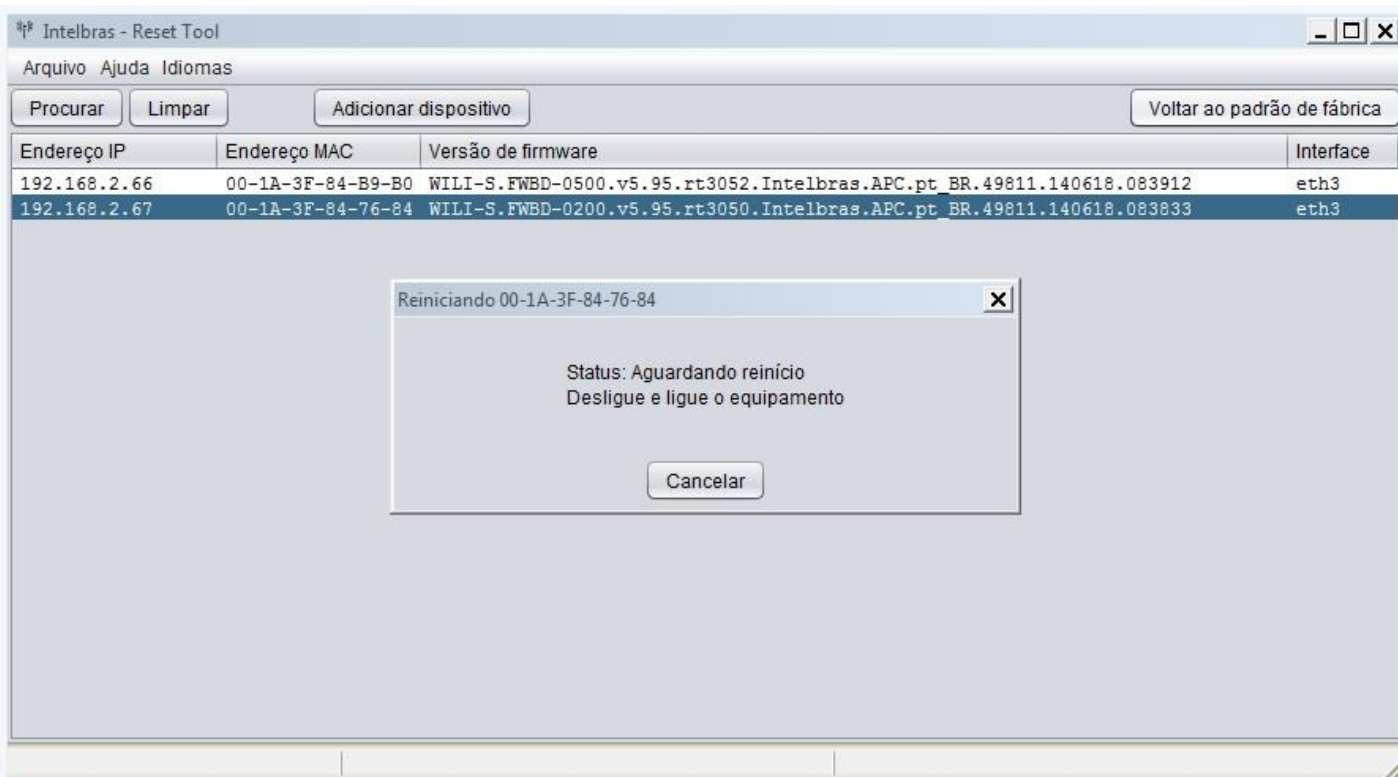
Intelbras - Reset Tool

Arquivo Ajuda Idiomas

Procurar Limpar Adicionar dispositivo Voltar ao padrão de fábrica

| Endereço IP | Endereço MAC | Versão de firmware | Interface |
|---|---|---|---|
| 192.168.2.66 | 00-1A-3F-84-B9-B0 | WILI-S.FWBD-0500.v5.95.rt3052.Intelbras.APC.pt_BR.49811.140618.083912 | eth3 |
| 192.168.2.67 | 00-1A-3F-84-76-84 | WILI-S.FWBD-0200.v5.95.rt3050.Intelbras.APC.pt_BR.49811.140618.083833 | eth3 |

Reiniciando 00-1A-3F-84-76-84

Status: Aguardando reinício
Desligue e ligue o equipamento

Cancelar